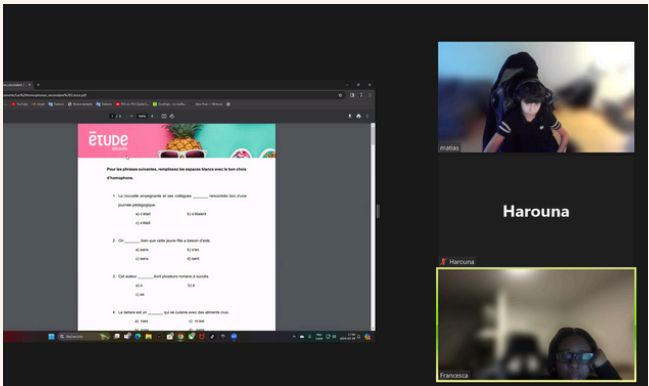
ētude

Pour les phrases suivantes, remplissez les espaces blancs avec le bon choix d'homophone.

1. La nouvelle enseignante et ses collègues ______ rencontrés lors d'une journée pédagogique.

a) s'étaient
b) s'étaient
c) s'était

2. On ______ bien que cette jeune fille a besoin d'aide.

a) sans
b) s'en
c) sens
d) sent

3. Cet auteur ______ écrit plusieurs romans à succès.

a) a
b) à
c) as

4. Le tartare est un ______ qui se cuisine avec des aliments crus.

a) mes
c) met

matias

Harouna

Harouna

Francesca